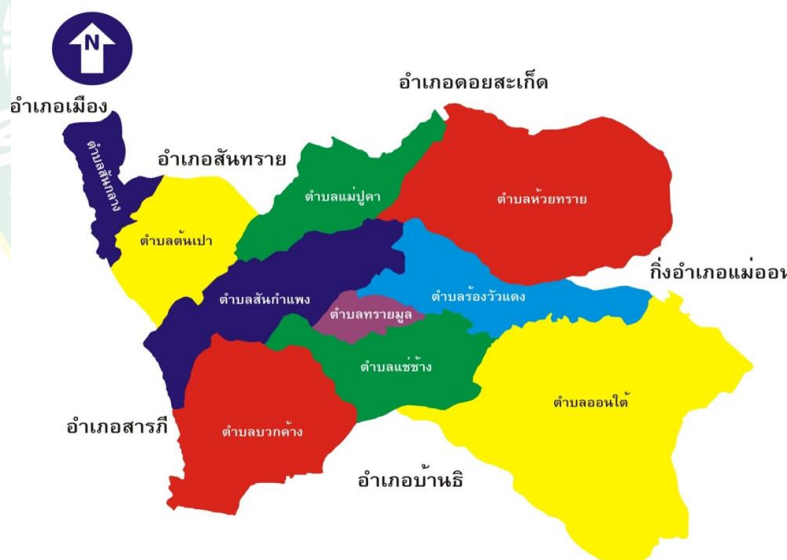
N

อำเภอเมือง

ตำบลสันกลาง

อำเภอสันทราย

อำเภอดอยสะเก็ด

ตำบลแม่ปูคา

ตำบลห้วยทราย

ตำบลต้นเปา

ตำบลสันกำแพง

ตำบลร้องวัวแดง

กิ่งอำเภอแม่ออน

ตำบลทรายมูล

ตำบลแช่ช้าง

ตำบลออนใต้

อำเภอสารภี

ตำบลบวกค้าง

อำเภอบ้านธิ